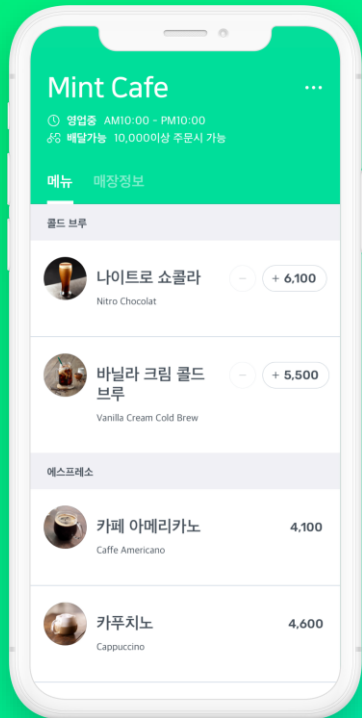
Mint Cafe

영업중 AM10:00 - PM10:00
배달가능 10,000이상 주문시 가능

메뉴 매장정보

콜드 브루

나이트로 쇼콜라
Nitro Chocolat
+ 6,100

바닐라 크림 콜드 브루
Vanilla Cream Cold Brew
+ 5,500

에스프레소

카페 아메리카노
Caffe Americano
4,100

카푸치노
Cappuccino
4,600